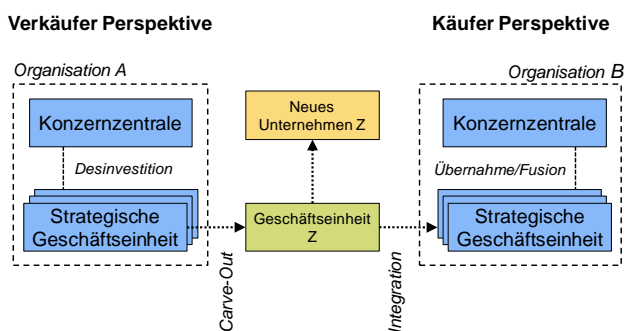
Verkäufer Perspektive

Käufer Perspektive

Organisation A

Konzernzentrale

Desinvestition

Strategische Geschäftseinheit

Carve-Out

Neues Unternehmen Z

Geschäftseinheit Z

Integration

Organisation B

Konzernzentrale

Übernahme/Fusion

Strategische Geschäftseinheit